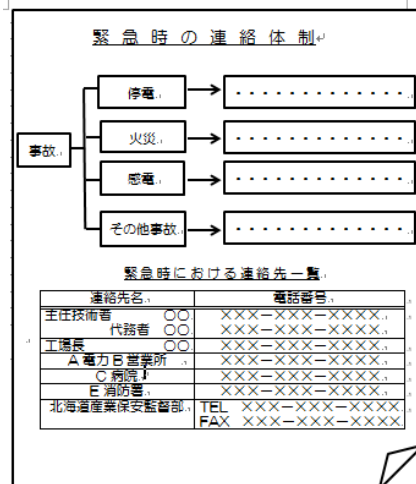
緊急時の連絡体制

事故

停電

火災

感電

その他事故

緊急時における連絡先一覧

| 連絡先名 | 電話番号 |
|---|---|
| 主任技術者　〇〇 | ×××－×××－×××× |
| 代務者　〇〇 | ×××－×××－×××× |
| 工場長　〇〇 | ×××－×××－×××× |
| A電力B営業所 | ×××－×××－×××× |
| C病院 | ×××－×××－×××× |
| E消防署 | ×××－×××－×××× |
| 北海道産業保安監督部 | TEL ×××－×××－×××× FAX ×××－×××－×××× |